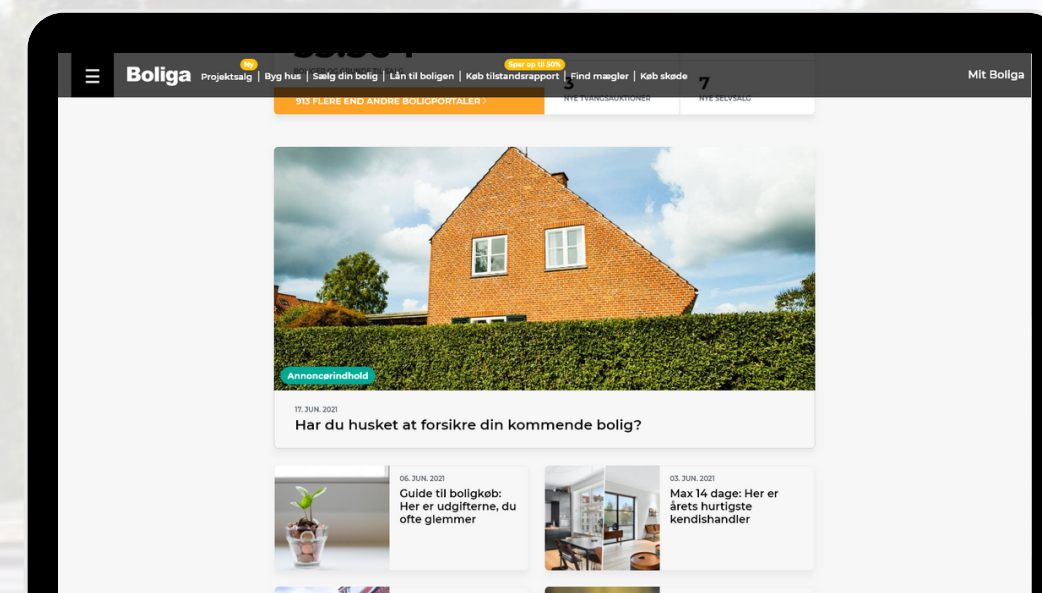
Boliga Ny Projektsalg | Byg hus | Sælg din bolig | Lån til boligen | Spar op til 50% Køb tilstandsrapport | Find mægler | Køb skøde

Mit Boliga

913 FLERE END ANDRE BOLIGPORTALER >

3
NYE TVANGSAUKTIONER

7
NYE SELVSALG

Annoncørindhold

17. JUN. 2021
Har du husket at forsikre din kommende bolig?

06. JUN. 2021
Guide til boligkøb: Her er udgifterne, du ofte glemmer

03. JUN. 2021
Max 14 dage: Her er årets hurtigste kendishandler